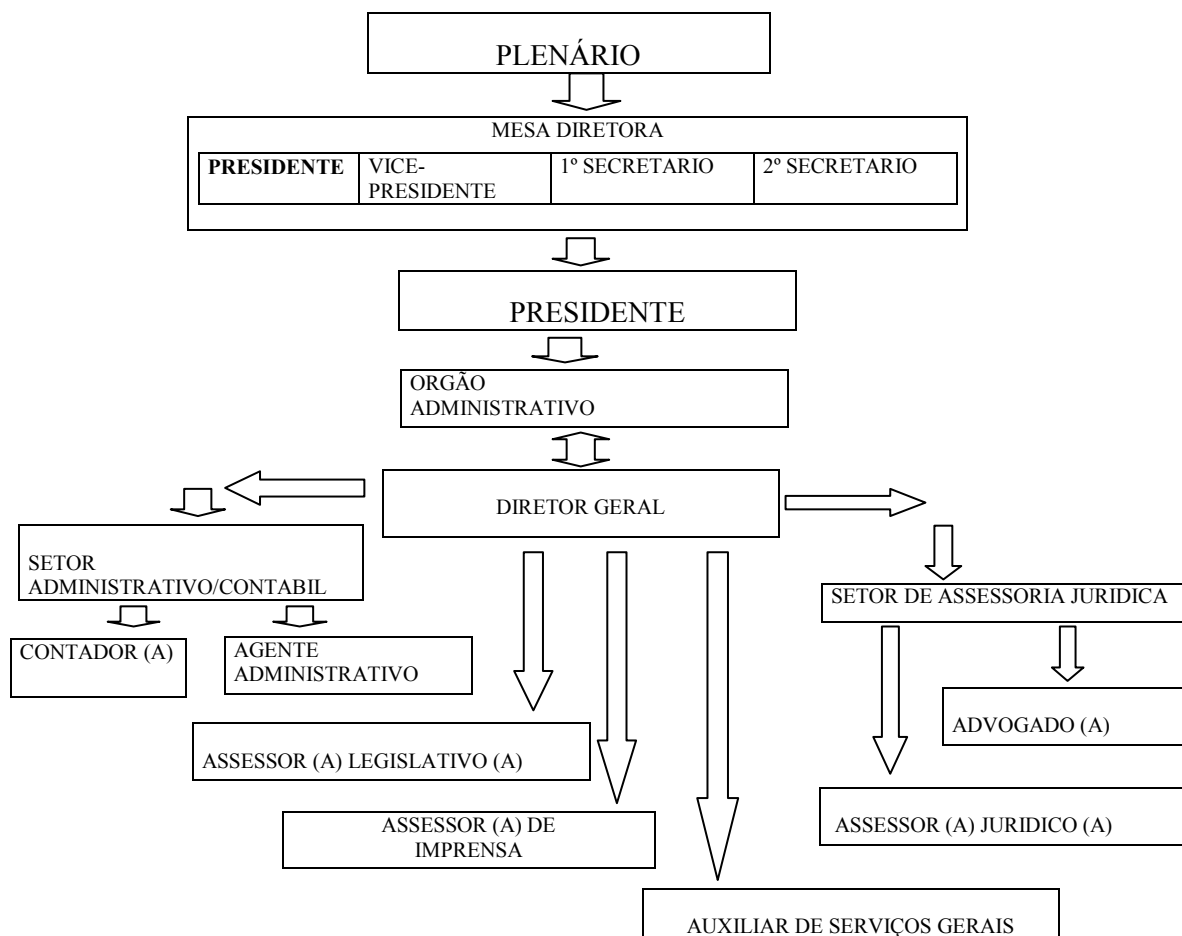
PLENÁRIO

MESA DIRETORA

| PRESIDENTE | VICE-PRESIDENTE | 1º SECRETARIO | 2º SECRETARIO |
|---|---|---|---|

PRESIDENTE

ORGÃO ADMINISTRATIVO

DIRETOR GERAL

SETOR ADMINISTRATIVO/CONTABIL

CONTADOR (A)

AGENTE ADMINISTRATIVO

SETOR DE ASSESSORIA JURIDICA

ADVOGADO (A)

ASSESSOR (A) LEGISLATIVO (A)

ASSESSOR (A) DE IMPRENSA

ASSESSOR (A) JURIDICO (A)

AUXILIAR DE SERVIÇOS GERAIS